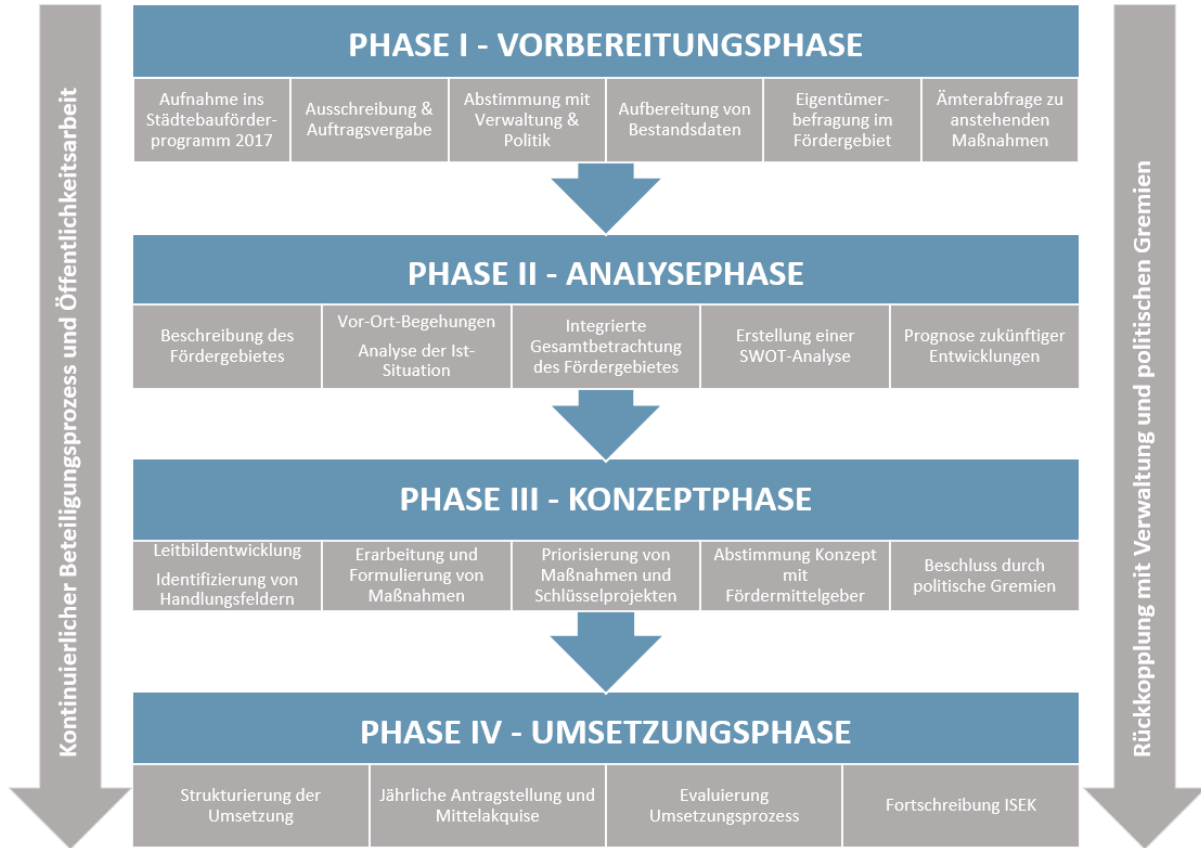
Kontinuierlicher Beteiligungsprozess und Öffentlichkeitsarbeit

PHASE I - VORBEREITUNGSPHASE

Aufnahme ins Städtebauförderprogramm 2017

Ausschreibung & Auftragsvergabe

Abstimmung mit Verwaltung & Politik

Aufbereitung von Bestandsdaten

Eigentümerbefragung im Fördergebiet

Ämterabfrage zu anstehenden Maßnahmen

PHASE II - ANALYSEPHASE

Beschreibung des Fördergebietes

Vor-Ort-Begehungen

Analyse der Ist-Situation

Integrierte Gesamtbetrachtung des Fördergebietes

Erstellung einer SWOT-Analyse

Prognose zukünftiger Entwicklungen

PHASE III - KONZEPTPHASE

Leitbildentwicklung

Identifizierung von Handlungsfeldern

Erarbeitung und Formulierung von Maßnahmen

Priorisierung von Maßnahmen und Schlüsselprojekten

Abstimmung Konzept mit Fördermittelgeber

Beschluss durch politische Gremien

PHASE IV - UMSETZUNGSPHASE

Strukturierung der Umsetzung

Jährliche Antragstellung und Mittelakquise

Evaluierung Umsetzungsprozess

Fortschreibung ISEK

Rückkopplung mit Verwaltung und politischen Gremien